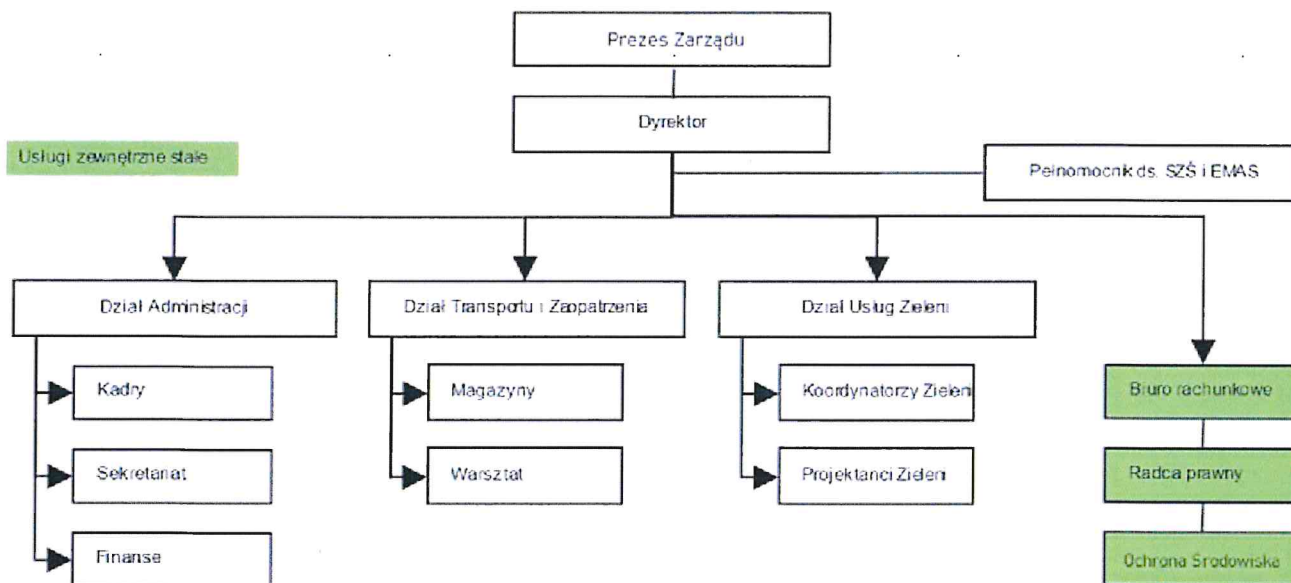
Prezes Zarządu

Dyrektor

Usługi zewnętrzne stałe

Pełnomocnik ds. SZŚ i EMAS

Dział Administracji

Dział Transportu i Zaopatrzenia

Dział Usług Zieleni

Kadry

Sekretariat

Finanse

Magazyny

Warsztat

Koordynatorzy Zieleni

Projektanci Zieleni

Biuro rachunkowe

Radca prawny

Ochrona Środowiska